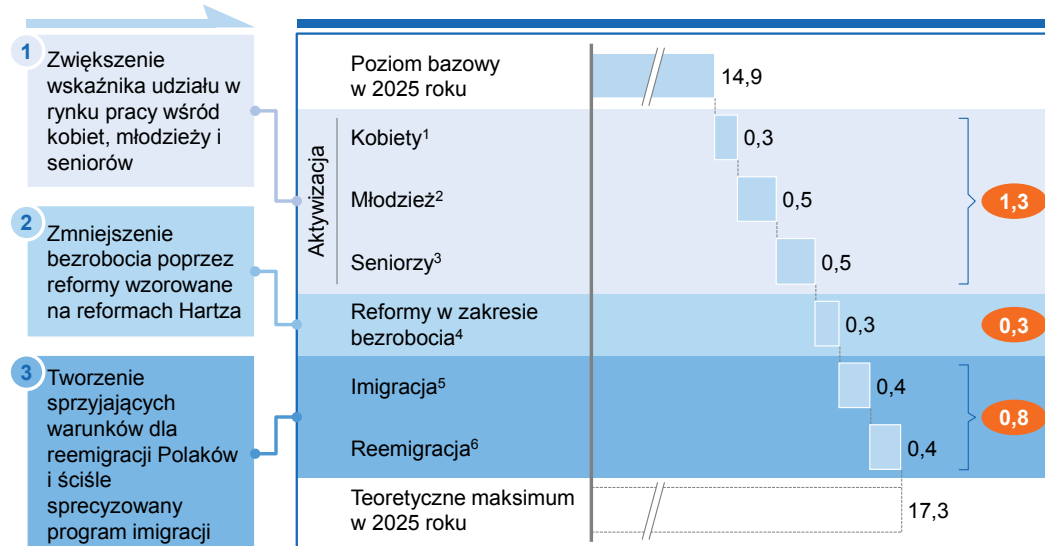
1 Zwiększenie wskaźnika udziału w rynku pracy wśród kobiet, młodzieży i seniorów

2 Zmniejszenie bezrobocia poprzez reformy wzorowane na reformach Hartza

3 Tworzenie sprzyjających warunków dla reemigracji Polaków i ściśle sprecyzowany program imigracji

Poziom bazowy w 2025 roku 14,9

Aktywizacja

Kobiety$^1$ 0,3

Młodzież$^2$ 0,5

Seniorzy$^3$ 0,5

1,3

Reformy w zakresie bezrobocia$^4$ 0,3

0,3

Imigracja$^5$ 0,4

Reemigracja$^6$ 0,4

0,8

Teoretyczne maksimum w 2025 roku 17,3